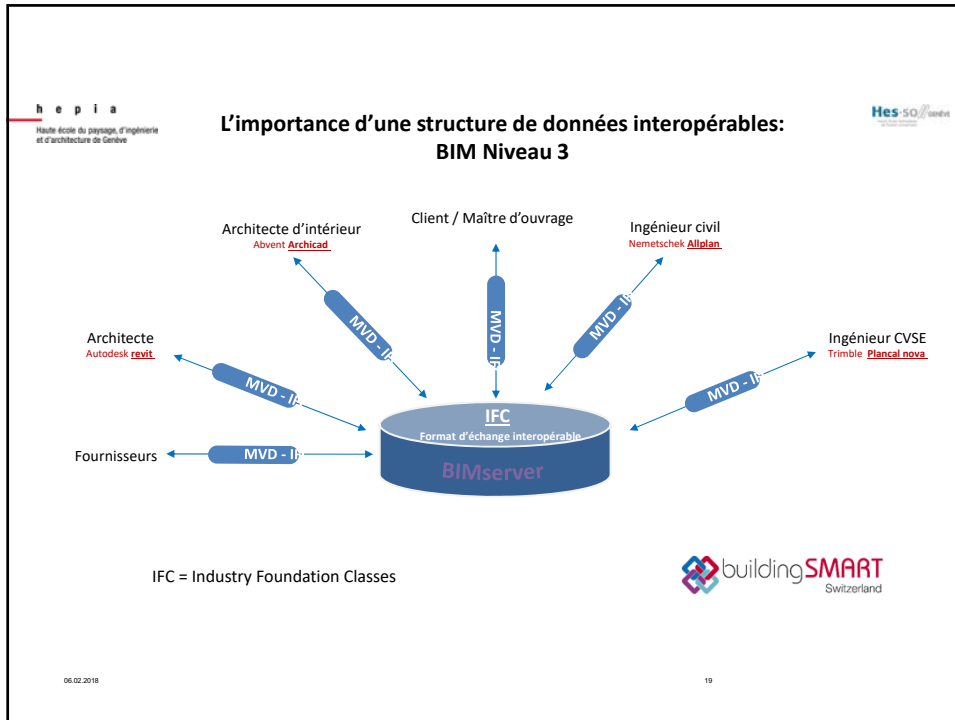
h e p i a
Haute école du paysage, d'ingénierie et d'architecture de Genève

L'importance d'une structure de données interopérables: BIM Niveau 3

Hes·SO Genève

Client / Maître d'ouvrage

Architecte d'intérieur
Abvent Archicad

Ingénieur civil
Nemetschek Allplan

Architecte
Autodesk revit

Ingénieur CVSE
Trimble Plancal nova

Fournisseurs

MVD - IF
MVD - IF
MVD - IF
MVD - IF
MVD - IF
MVD - IF

IFC
Format d'échange interopérable
BIMserver

IFC = Industry Foundation Classes

buildingSMART
Switzerland

06.02.2018

19